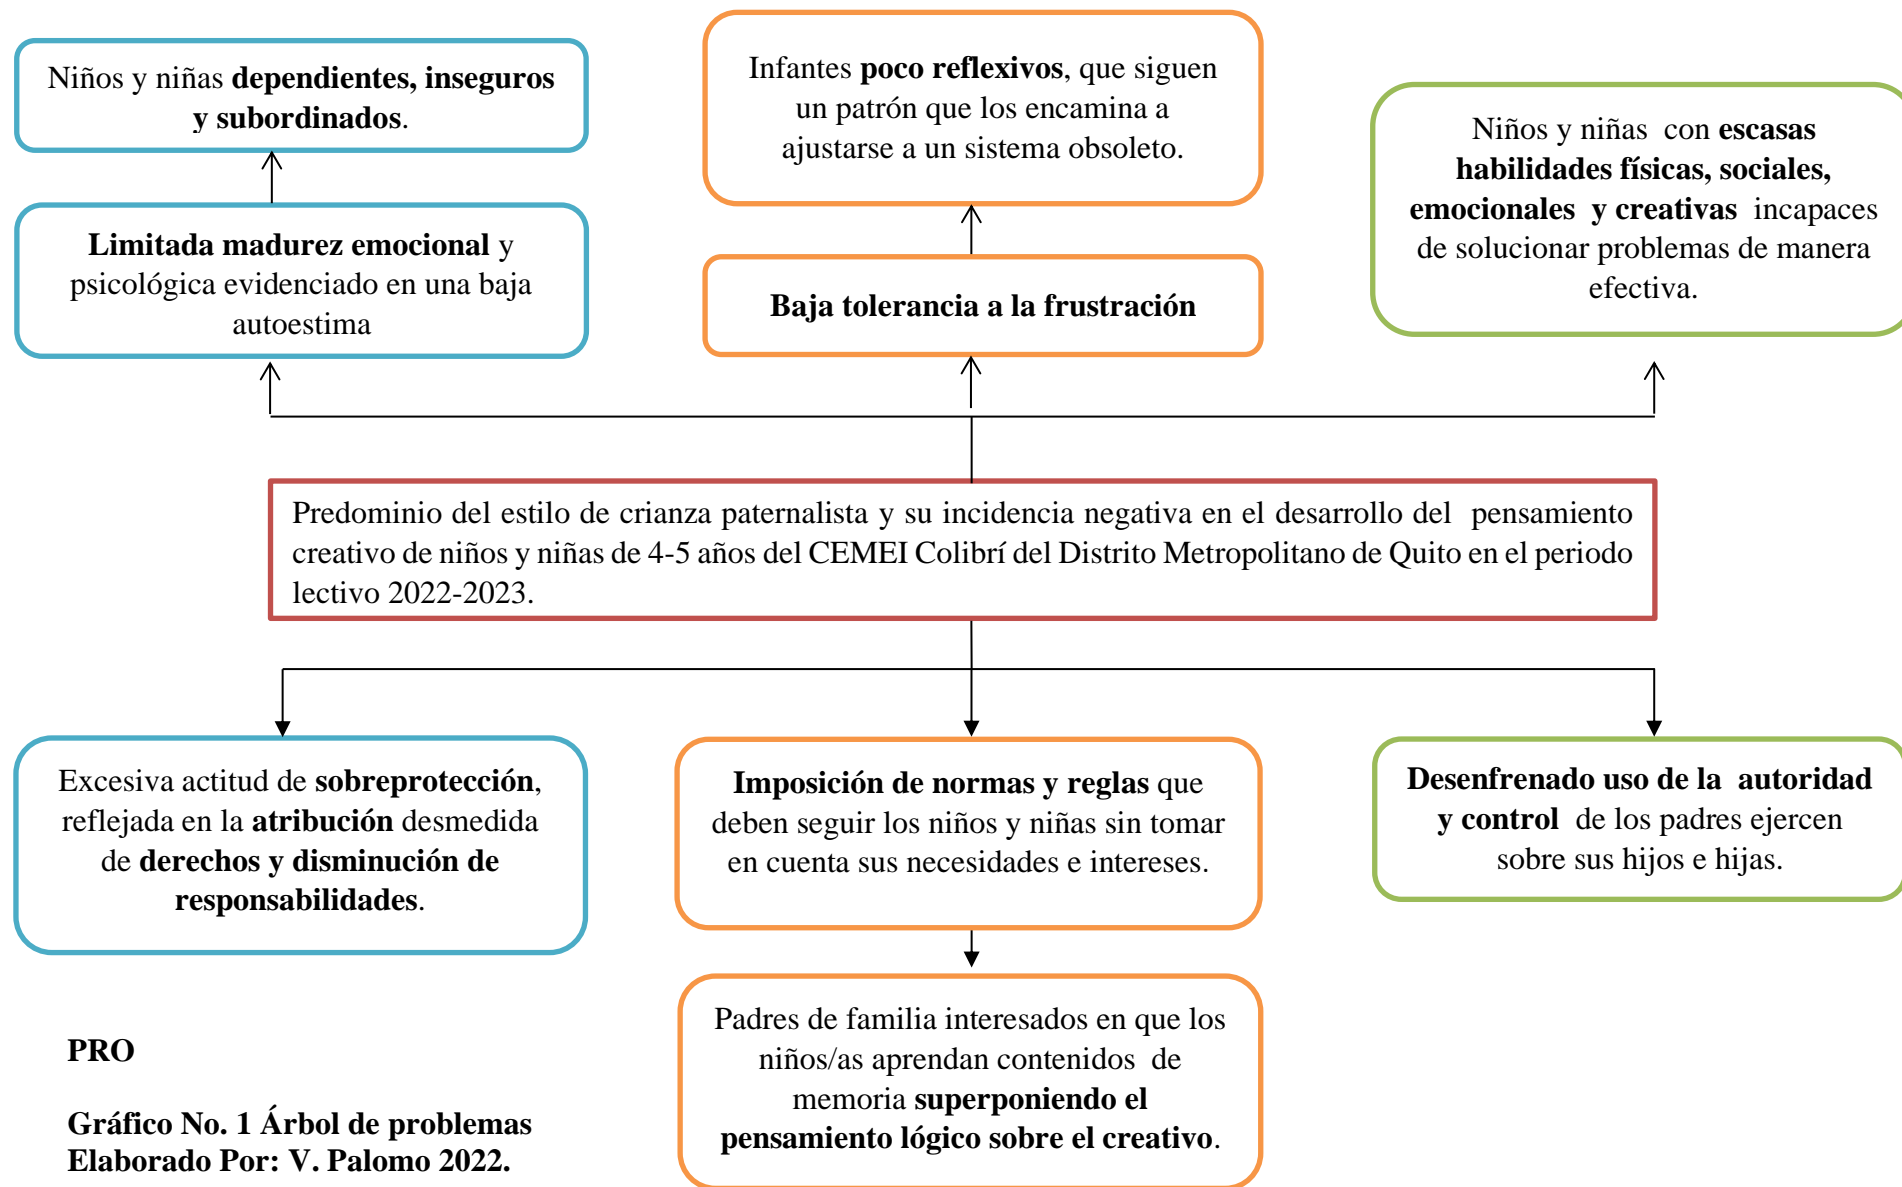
Niños y niñas dependientes, inseguros y subordinados.

Limitada madurez emocional y psicológica evidenciado en una baja autoestima

Infantes poco reflexivos, que siguen un patrón que los encamina a ajustarse a un sistema obsoleto.

Baja tolerancia a la frustración

Niños y niñas con escasas habilidades físicas, sociales, emocionales y creativas incapaces de solucionar problemas de manera efectiva.

Predominio del estilo de crianza paternalista y su incidencia negativa en el desarrollo del pensamiento creativo de niños y niñas de 4-5 años del CEMEI Colibrí del Distrito Metropolitano de Quito en el periodo lectivo 2022-2023.

Excesiva actitud de sobreprotección, reflejada en la atribución desmedida de derechos y disminución de responsabilidades.

Imposición de normas y reglas que deben seguir los niños y niñas sin tomar en cuenta sus necesidades e intereses.

Desenfrenado uso de la autoridad y control de los padres ejercen sobre sus hijos e hijas.

Padres de familia interesados en que los niños/as aprendan contenidos de memoria superponiendo el pensamiento lógico sobre el creativo.

PRO

Gráfico No. 1 Árbol de problemas
Elaborado Por: V. Palomo 2022.